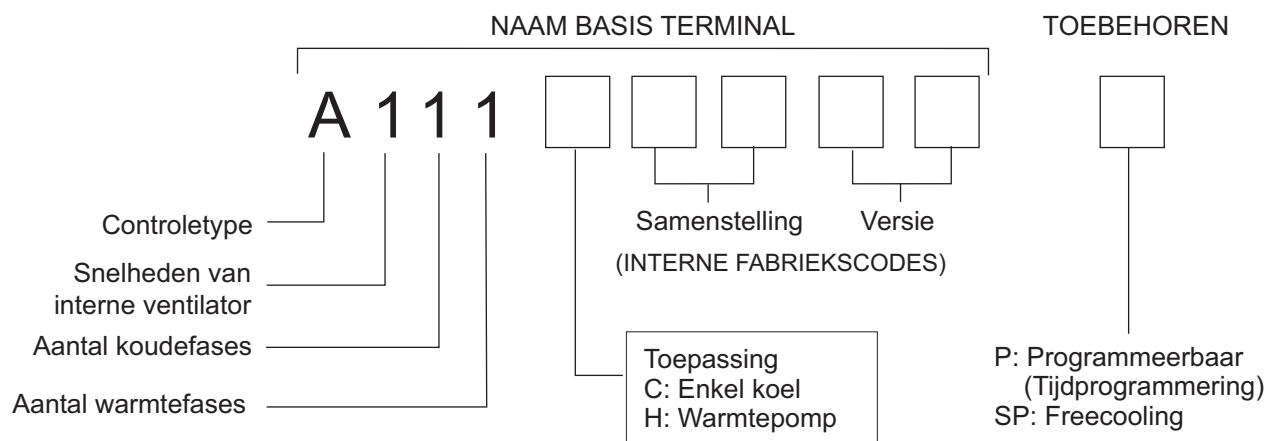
NAAM BASIS TERMINAL

TOEBEHOREN

A 1 1 1

Samenstelling

Versie

(INTERNE FABRIEKSCODES)

Controletype

Snelheden van interne ventilator

Aantal koudefases

Aantal warmtefases

Toepassing
C: Enkel koel
H: Warmtepomp

P: Programmeerbaar (Tijdprogrammering)
SP: Freecooling